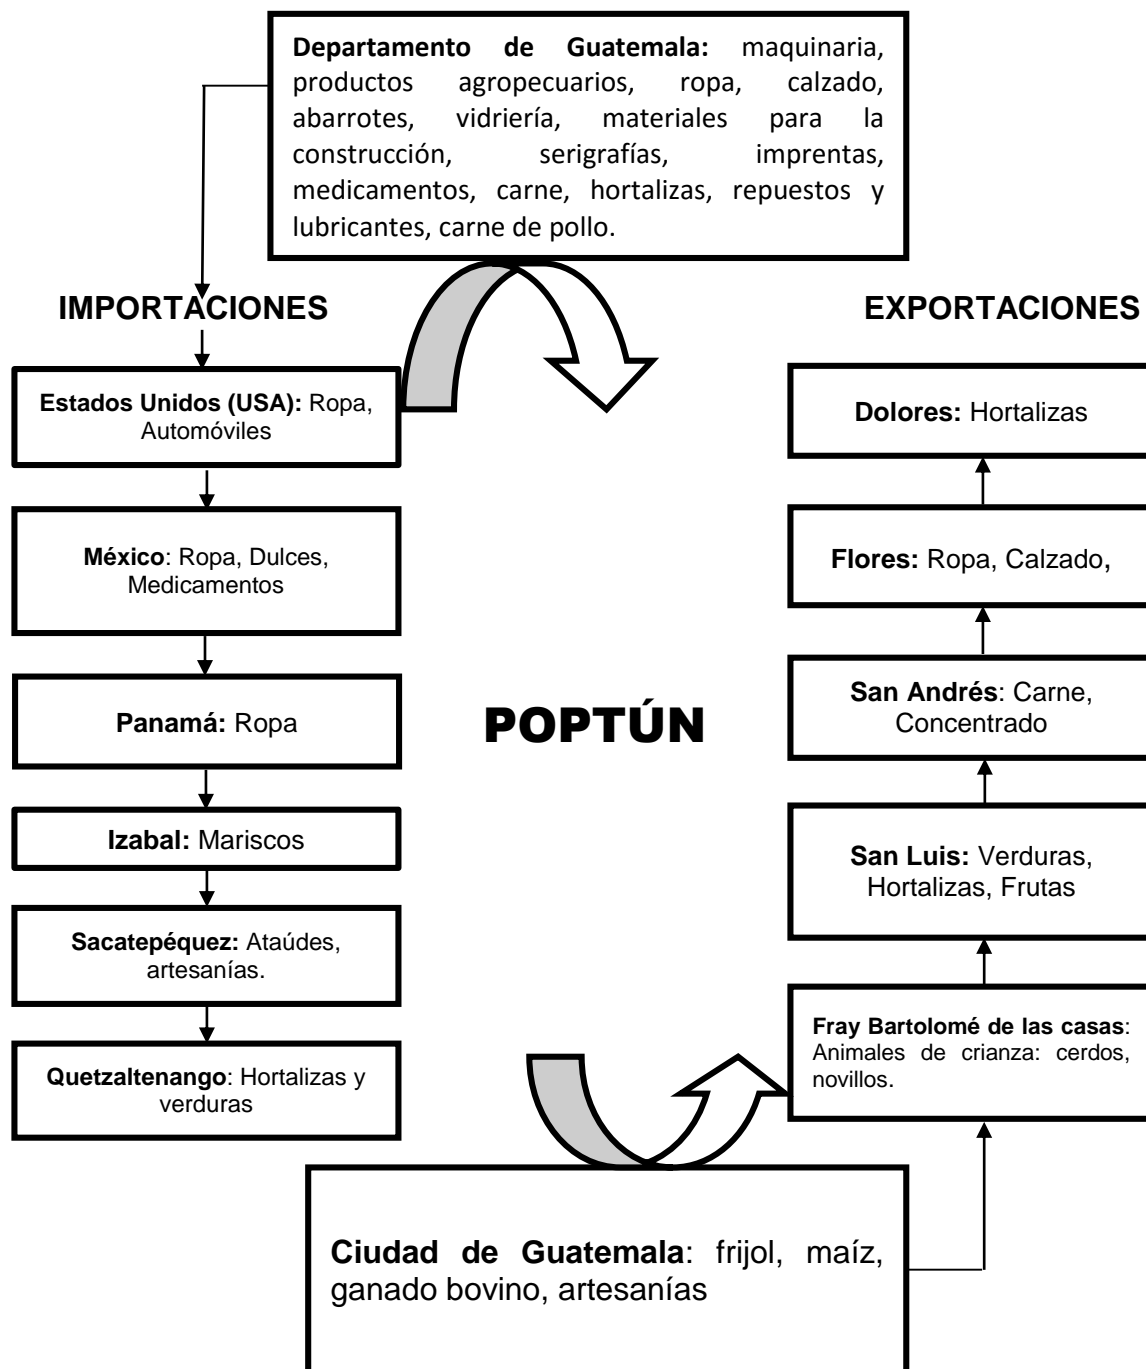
**Departamento de Guatemala:** maquinaria, productos agropecuarios, ropa, calzado, abarrotes, vidriería, materiales para la construcción, serigrafías, imprentas, medicamentos, carne, hortalizas, repuestos y lubricantes, carne de pollo.

IMPORTACIONES

EXPORTACIONES

**Estados Unidos (USA):** Ropa, Automóviles

**México**: Ropa, Dulces, Medicamentos

**Panamá:** Ropa

**Izabal:** Mariscos

**Sacatepéquez:** Ataúdes, artesanías.

**Quetzaltenango**: Hortalizas y verduras

POPTÚN

**Dolores:** Hortalizas

**Flores:** Ropa, Calzado,

**San Andrés**: Carne, Concentrado

**San Luis:** Verduras, Hortalizas, Frutas

**Fray Bartolomé de las casas**: Animales de crianza: cerdos, novillos.

**Ciudad de Guatemala**: frijol, maíz, ganado bovino, artesanías